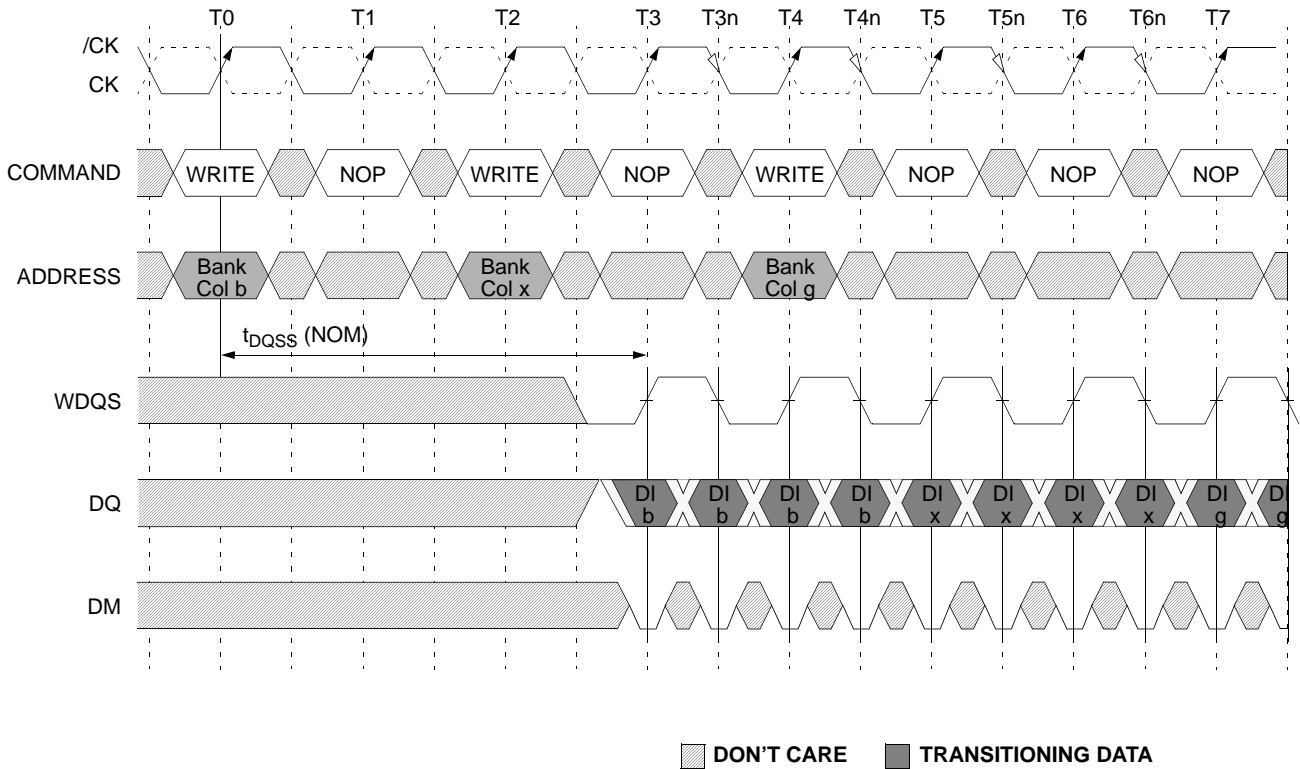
T0 T1 T2 T3 T3n T4 T4n T5 T5n T6 T6n T7

/CK
CK

COMMAND WRITE NOP WRITE NOP WRITE NOP NOP NOP

ADDRESS Bank Col b Bank Col x Bank Col g

$t_{DQSS}$ (NOM)

WDQS

DQ DI b DI b DI b DI b DI x DI x DI x DI x DI g DI g

DM

DON’T CARE TRANSITIONING DATA